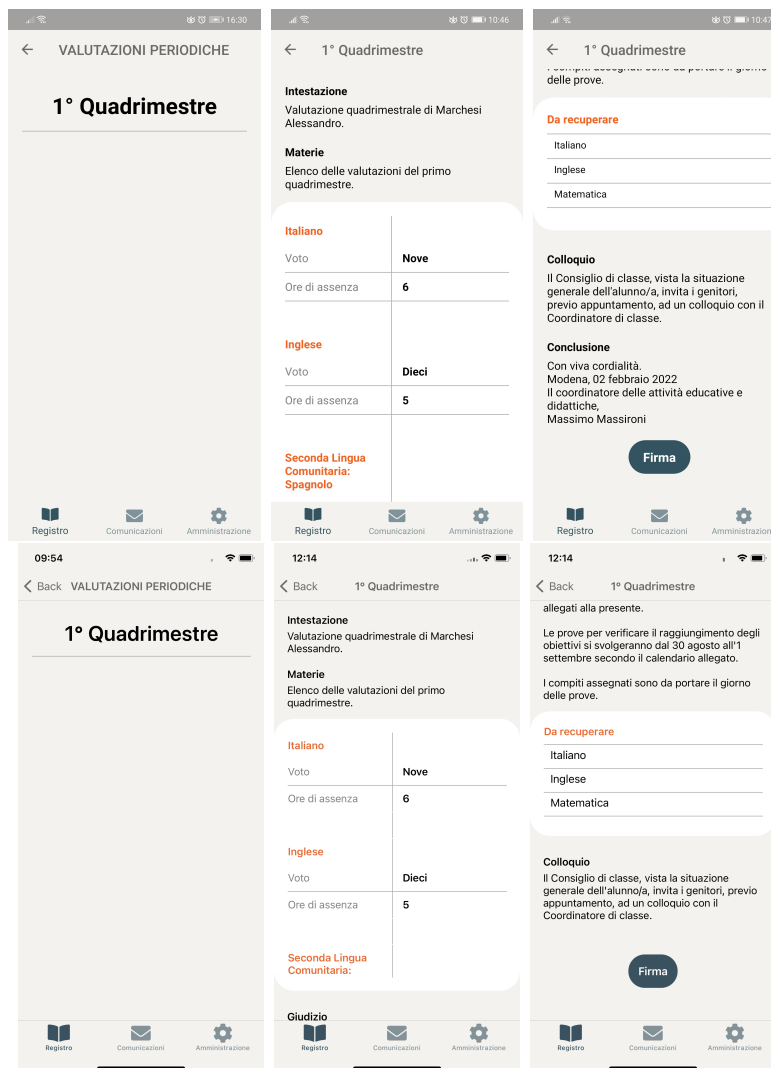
16:30

VALUTAZIONI PERIODICHE

1° Quadrimestre

Registro Comunicazioni Amministrazione

10:46

1° Quadrimestre

Intestazione
Valutazione quadrimestrale di Marchesi Alessandro.

Materie
Elenco delle valutazioni del primo quadrimestre.

Italiano

| Voto | Nove |
|---|---|
| Ore di assenza | 6 |

Inglese

| Voto | Dieci |
|---|---|
| Ore di assenza | 5 |

Seconda Lingua Comunitaria: Spagnolo

Registro Comunicazioni Amministrazione

10:47

1° Quadrimestre

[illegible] delle prove.

Da recuperare
Italiano
Inglese
Matematica

Colloquio
Il Consiglio di classe, vista la situazione generale dell'alunno/a, invita i genitori, previo appuntamento, ad un colloquio con il Coordinatore di classe.

Conclusione
Con viva cordialità.
Modena, 02 febbraio 2022
Il coordinatore delle attività educative e didattiche,
Massimo Massironi

Firma

Registro Comunicazioni Amministrazione

09:54

Back VALUTAZIONI PERIODICHE

1° Quadrimestre

Registro Comunicazioni Amministrazione

12:14

Back 1° Quadrimestre

Intestazione
Valutazione quadrimestrale di Marchesi Alessandro.

Materie
Elenco delle valutazioni del primo quadrimestre.

Italiano

| Voto | Nove |
|---|---|
| Ore di assenza | 6 |

Inglese

| Voto | Dieci |
|---|---|
| Ore di assenza | 5 |

Seconda Lingua Comunitaria:

Giudizio

Registro Comunicazioni Amministrazione

12:14

Back 1° Quadrimestre

allegati alla presente.

Le prove per verificare il raggiungimento degli obiettivi si svolgeranno dal 30 agosto all'1 settembre secondo il calendario allegato.

I compiti assegnati sono da portare il giorno delle prove.

Da recuperare
Italiano
Inglese
Matematica

Colloquio
Il Consiglio di classe, vista la situazione generale dell'alunno/a, invita i genitori, previo appuntamento, ad un colloquio con il Coordinatore di classe.

Firma

Registro Comunicazioni Amministrazione